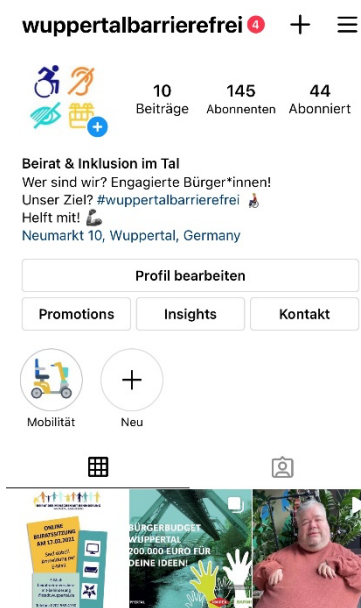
wuppertalbarrierefrei 4

10 Beiträge
145 Abonnenten
44 Abonniert

Beirat & Inklusion im Tal
Wer sind wir? Engagierte Bürger*innen!
Unser Ziel? #wuppertalbarrierefrei
Helft mit!
Neumarkt 10, Wuppertal, Germany

Profil bearbeiten
Promotions
Insights
Kontakt

Mobilität
Neu

ONLINE BEIRATSSITZUNG AM 17.03.2021
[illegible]

BÜRGERBUDGET WUPPERTAL 200.000 EURO FÜR DEINE IDEEN!